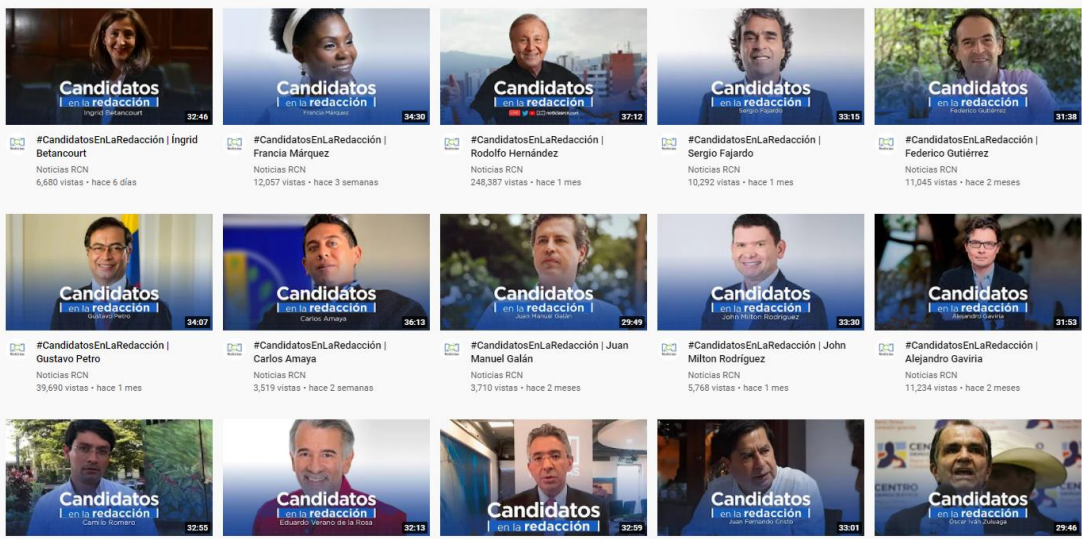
Candidatos en la redacción
Ingrid Betancourt
32:46
Noticias
#CandidatosEnLaRedacción | Íngrid Betancourt
Noticias RCN
6,680 vistas • hace 6 días

Candidatos en la redacción
Francia Márquez
34:30
Noticias
#CandidatosEnLaRedacción | Francia Márquez
Noticias RCN
12,057 vistas • hace 3 semanas

Candidatos en la redacción
rednoticias.com
37:12
Noticias
#CandidatosEnLaRedacción | Rodolfo Hernández
Noticias RCN
248,387 vistas • hace 1 mes

Candidatos en la redacción
Sergio Fajardo
33:15
Noticias
#CandidatosEnLaRedacción | Sergio Fajardo
Noticias RCN
10,292 vistas • hace 1 mes

Candidatos en la redacción
Federico Gutiérrez
31:38
Noticias
#CandidatosEnLaRedacción | Federico Gutiérrez
Noticias RCN
11,045 vistas • hace 2 meses

Candidatos en la redacción
Gustavo Petro
34:07
Noticias
#CandidatosEnLaRedacción | Gustavo Petro
Noticias RCN
39,690 vistas • hace 1 mes

Candidatos en la redacción
Carlos Amaya
36:13
Noticias
#CandidatosEnLaRedacción | Carlos Amaya
Noticias RCN
3,519 vistas • hace 2 semanas

Candidatos en la redacción
Juan Manuel Galán
29:49
Noticias
#CandidatosEnLaRedacción | Juan Manuel Galán
Noticias RCN
3,710 vistas • hace 2 meses

Candidatos en la redacción
John Milton Rodríguez
33:30
Noticias
#CandidatosEnLaRedacción | John Milton Rodríguez
Noticias RCN
5,768 vistas • hace 1 mes

Candidatos en la redacción
Alejandro Gaviria
31:53
Noticias
#CandidatosEnLaRedacción | Alejandro Gaviria
Noticias RCN
11,234 vistas • hace 2 meses

Candidatos en la redacción
Camilo Romero
32:55

Candidatos en la redacción
Eduardo Verano de la Rosa
32:13

Candidatos en la redacción
32:59

Candidatos en la redacción
Juan Fernando Cristo
33:01

CENTRO
Candidatos en la redacción
Oscar Iván Zuluaga
29:46